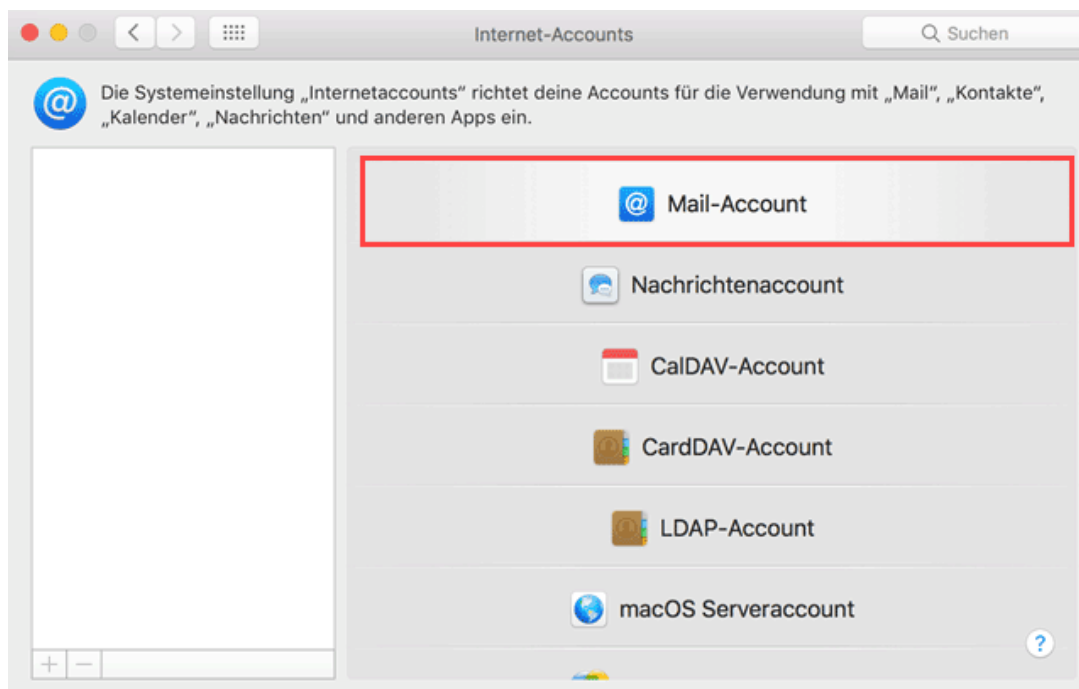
Internet-Accounts

Suchen

Die Systemeinstellung „Internetaccounts“ richtet deine Accounts für die Verwendung mit „Mail“, „Kontakte“, „Kalender“, „Nachrichten“ und anderen Apps ein.

Mail-Account

Nachrichtenaccount

CalDAV-Account

CardDAV-Account

LDAP-Account

macOS Serveraccount

+ −

?